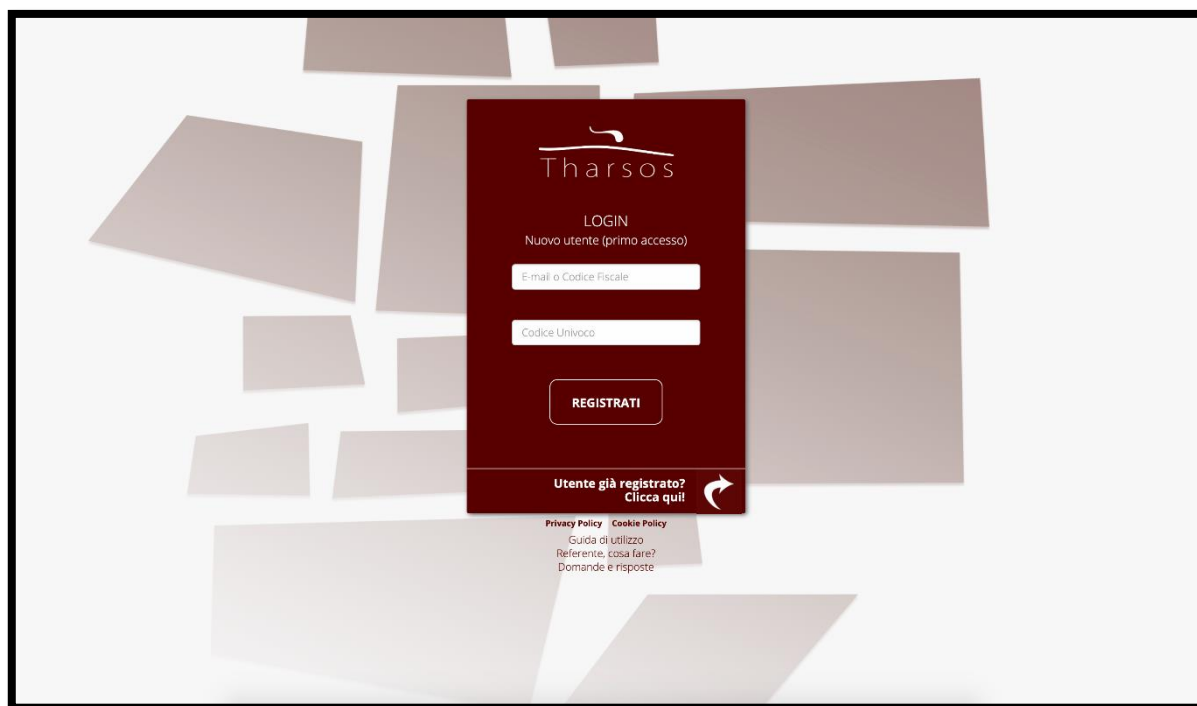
Tharsos

LOGIN
Nuovo utente (primo accesso)

E-mail o Codice Fiscale

Codice Univoco

REGISTRATI

Utente già registrato?
Clicca qui!

Privacy Policy Cookie Policy
Guida di utilizzo
Referente, cosa fare?
Domande e risposte